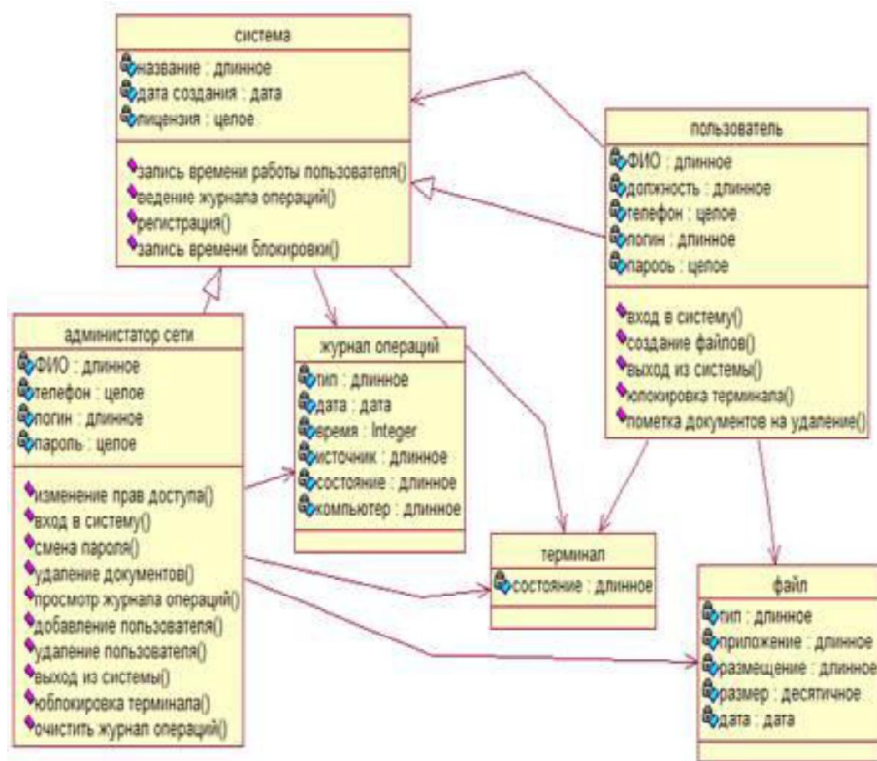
система

название : длинное
дата создания : дата
лицензия : целое

запись времени работы пользователя()
ведение журнала операций()
регистрация()
запись времени блокировки()

пользователь

ФИО : длинное
должность : длинное
телефон : целое
логин : длинное
пароь : целое

вход в систему()
создание файлов()
выход из системы()
юлокировка терминала()
пометка документов на удаление()

админстатор сети

ФИО : длинное
телефон : целое
логин : длинное
пароль : целое

изменение прав доступа()
вход в систему()
смена пароля()
удаление документов()
просмотр журнала операций()
добавление пользователя()
удаление пользователя()
выход из системы()
юблокирвка терминала()
очистить журнал операций()

журнал операций

тип : длинное
дата : дата
время : Integer
источник : длинное
состояние : длинное
компьютер : длинное

терминал

состояние : длинное

файл

тип : длинное
приложение : длинное
размещение : длинное
размер : десятичное
дата : дата